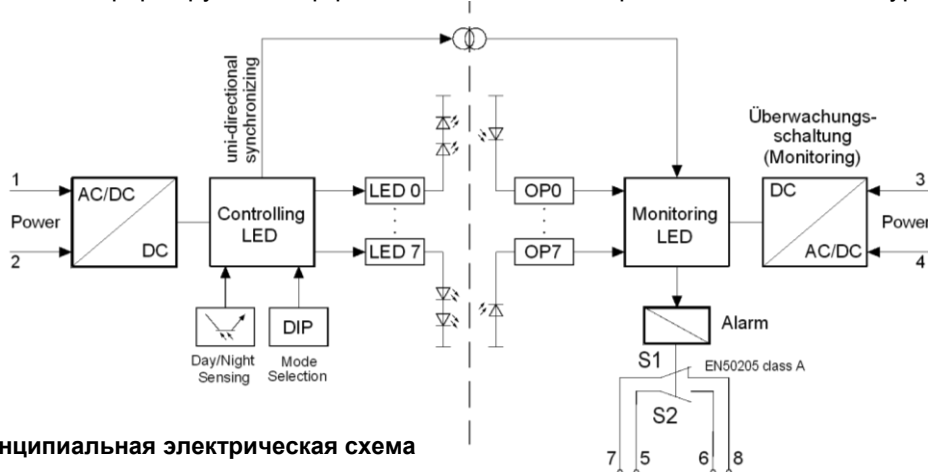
uni-directional synchronizing

1
Power
2

AC/DC
DC

Controlling LED

LED 0
·
·
LED 7

DIP

Day/Night Sensing

Mode Selection

OP0
·
·
OP7

Monitoring LED

Überwachungs-schaltung (Monitoring)

DC
AC/DC

3
Power
4

Alarm

S1
EN50205 class A
S2

7 5 6 8

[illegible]нципиальная электрическая схема